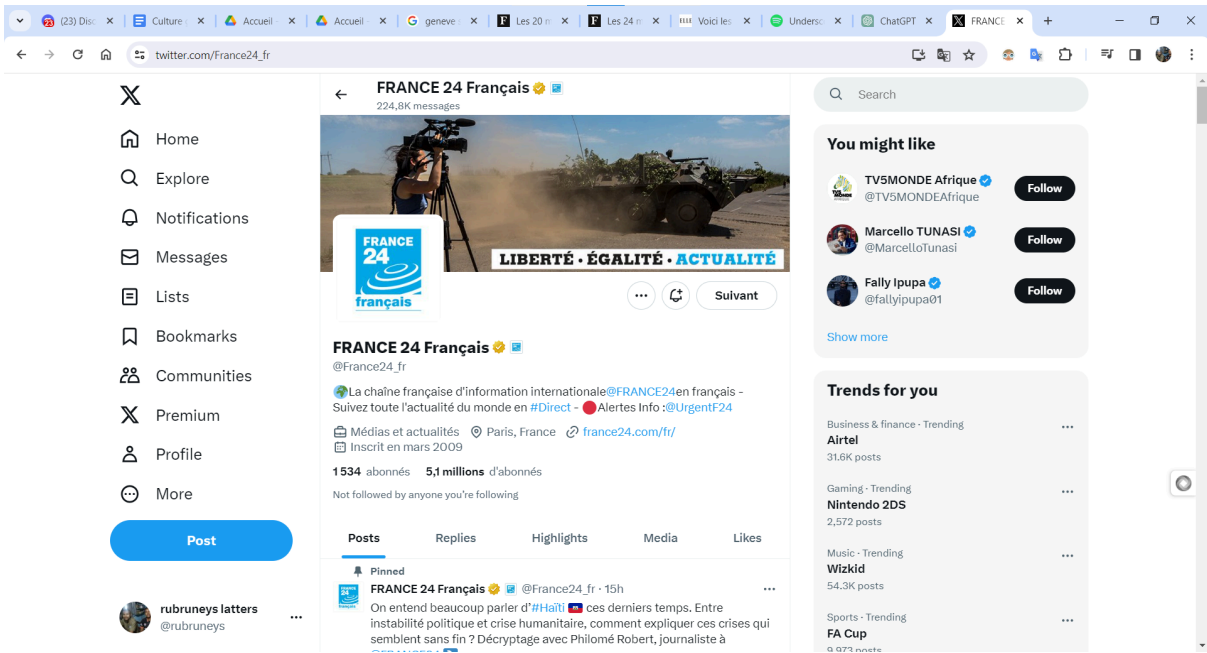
(23) Disc | Culture | Accueil | Accueil | geneve | Les 20 m | Les 24 m | Voici les | Undersc | ChatGPT | FRANCE

twitter.com/France24_fr

Home
Explore
Notifications
Messages
Lists
Bookmarks
Communities
Premium
Profile
More
Post

rubruneys latters
@rubruneys

FRANCE 24 Français
224,8K messages

LIBERTÉ · ÉGALITÉ · ACTUALITÉ

FRANCE 24 français

Suivant

FRANCE 24 Français
@France24_fr

La chaîne française d'information internationale@FRANCE24en français - Suivez toute l'actualité du monde en #Direct - Alertes Info :@UrgentF24

Médias et actualités Paris, France france24.com/fr/
Inscrit en mars 2009

1 534 abonnés 5,1 millions d'abonnés

Not followed by anyone you're following

Posts | Replies | Highlights | Media | Likes

Pinned
FRANCE 24 Français @France24_fr · 15h
On entend beaucoup parler d'#Haïti ces derniers temps. Entre instabilité politique et crise humanitaire, comment expliquer ces crises qui semblent sans fin ? Décryptage avec Philomé Robert, journaliste à

Search

You might like
TV5MONDE Afrique
@TV5MONDEAfrique
Follow
Marcello TUNASI
@MarcelloTunasi
Follow
Fally Ipupa
@fallyipupa01
Follow
Show more

Trends for you
Business & finance · Trending
Airtel
31.6K posts
Gaming · Trending
Nintendo 2DS
2,572 posts
Music · Trending
Wizkid
54.3K posts
Sports · Trending
FA Cup
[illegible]